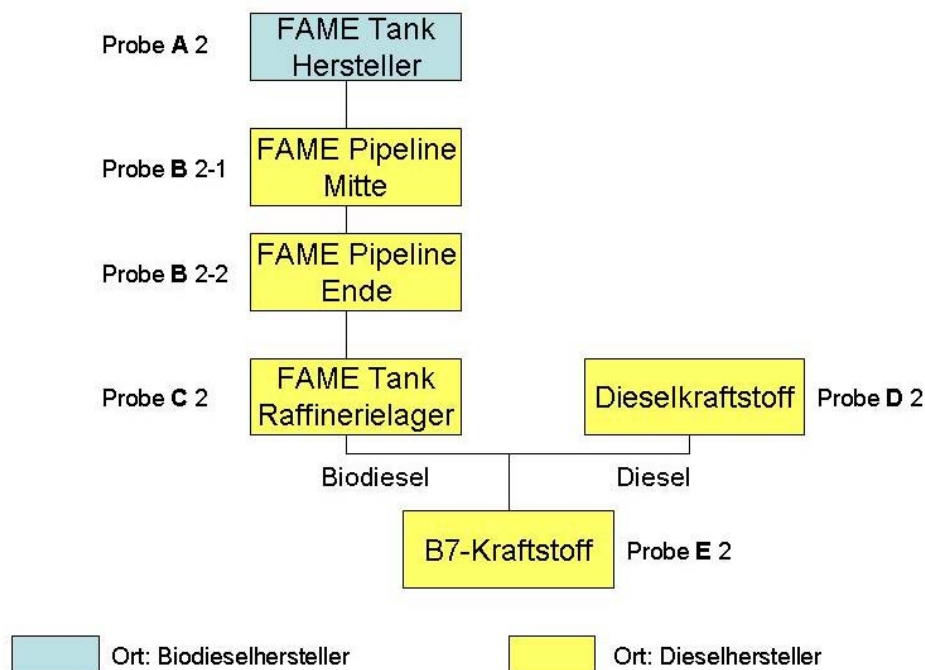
Probe **A** 2

FAME Tank Hersteller

Probe **B** 2-1

FAME Pipeline Mitte

Probe **B** 2-2

FAME Pipeline Ende

Probe **C** 2

FAME Tank Raffinerielager

Dieselkraftstoff

Probe **D** 2

Biodiesel

Diesel

B7-Kraftstoff

Probe **E** 2

Ort: Biodieselhersteller

Ort: Dieselhersteller